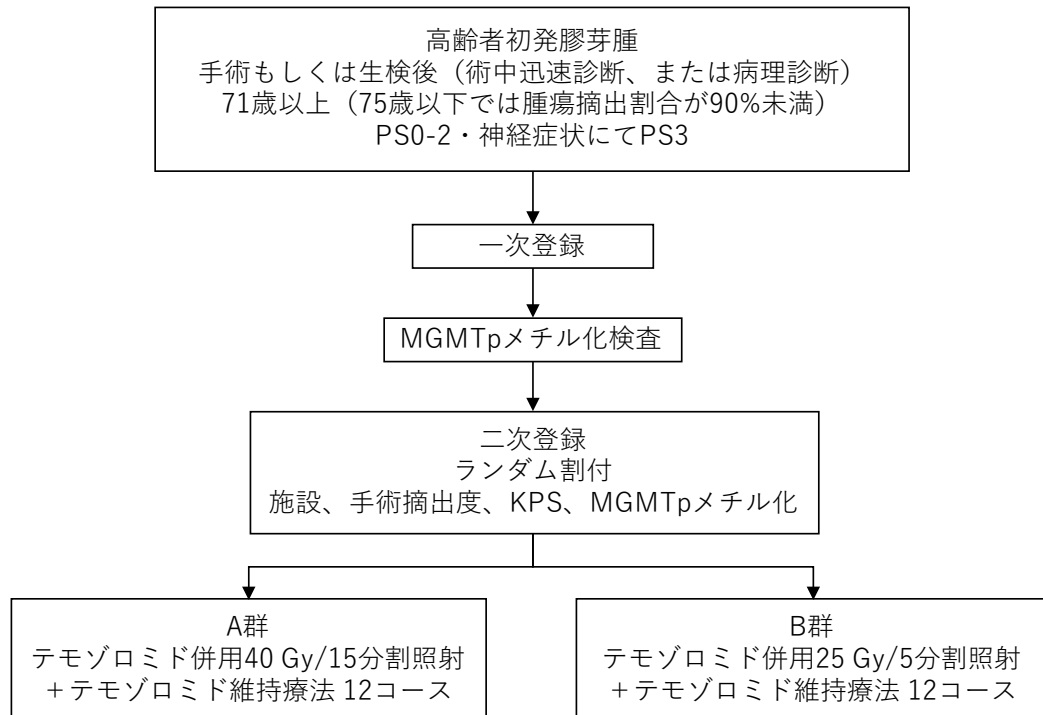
高齢者初発膠芽腫
手術もしくは生検後（術中迅速診断、または病理診断）
71歳以上（75歳以下では腫瘍摘出割合が90%未満）
PS0-2・神経症状にてPS3

一次登録

MGMTpメチル化検査

二次登録
ランダム割付
施設、手術摘出度、KPS、MGMTpメチル化

A群
テモゾロミド併用40 Gy/15分割照射
＋テモゾロミド維持療法 12コース

B群
テモゾロミド併用25 Gy/5分割照射
＋テモゾロミド維持療法 12コース